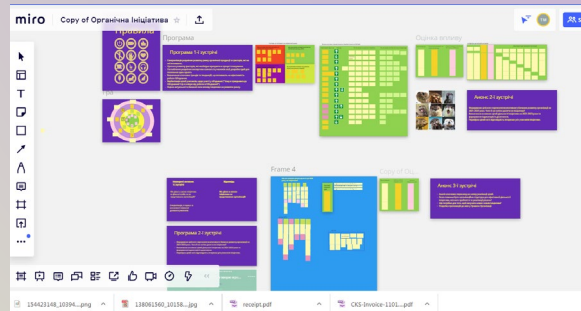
miro Copy of Органічна Ініціатива

Правила

Програма

Програма 1-ї зустрічі

Оцінка вподоб

Гра

Анонс 2-ї зустрічі

Frame 4

Анонс 3-ї зустрічі

Програма 2-ї зустрічі

154423148_10394....png

138061560_10158....jpg

receipt.pdf

CKS-Invoice-1101....pdf